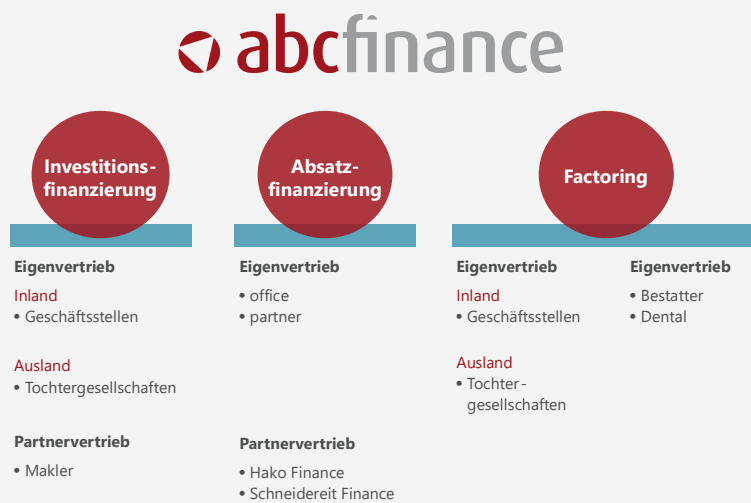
abcfinance

Investitionsfinanzierung

Eigenvertrieb

Inland
• Geschäftsstellen

Ausland
• Tochtergesellschaften

Partnervertrieb
• Makler

Absatzfinanzierung

Eigenvertrieb
• office
• partner

Partnervertrieb
• Hako Finance
• Schneidereit Finance

Factoring

Eigenvertrieb

Inland
• Geschäftsstellen

Ausland
• Tochtergesellschaften

Eigenvertrieb
• Bestatter
• Dental